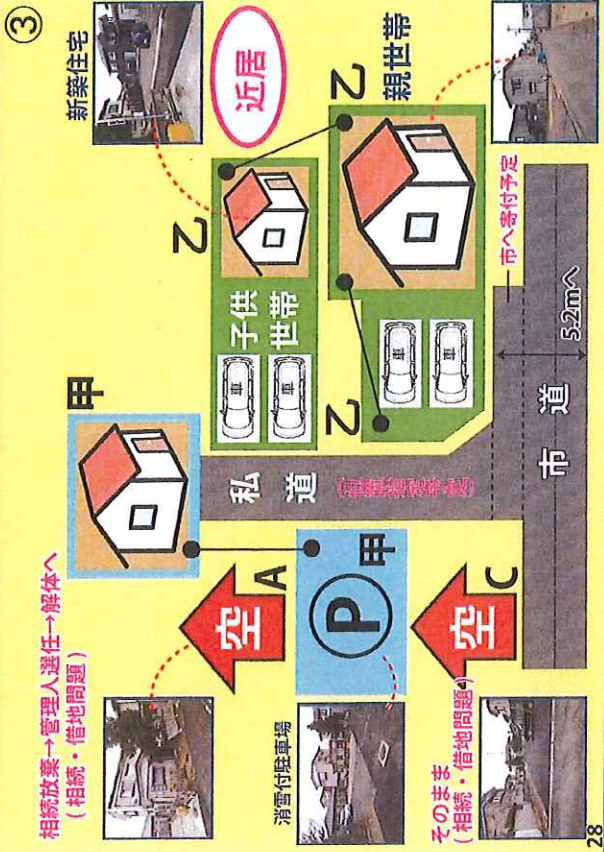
③

新築住宅

近居

親世帯

Z

Z

子供世帯

車

車

車

車

Z

市へ寄付予定

5.2m ^

甲

私道

市道

甲

P

A

C

空

空

相続放棄→管理人選任→解体へ
(相続・借地問題)

消雪付駐車場

そのまま
(相続・借地問題)

28